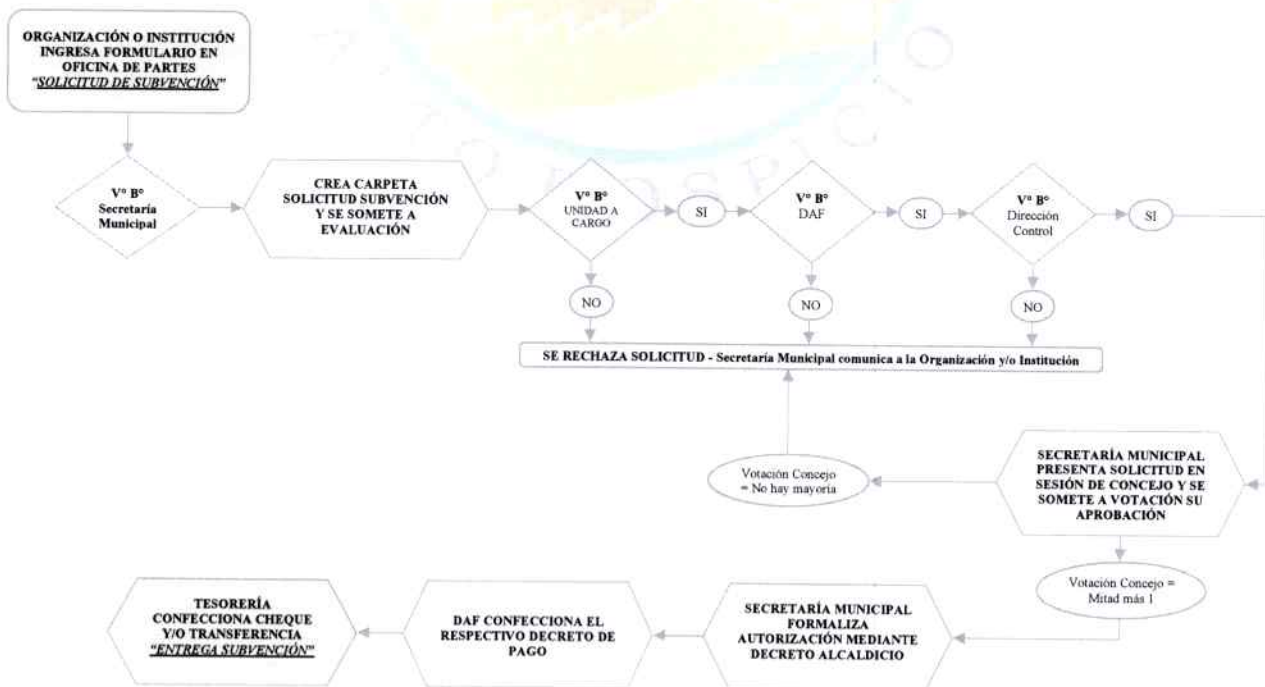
ORGANIZACIÓN O INSTITUCIÓN INGRESA FORMULARIO EN OFICINA DE PARTES "SOLICITUD DE SUBVENCIÓN"

V° B° Secretaría Municipal

CREA CARPETA SOLICITUD SUBVENCIÓN Y SE SOMETE A EVALUACIÓN

V° B° UNIDAD A CARGO

SI

V° B° DAF

SI

V° B° Dirección Control

SI

NO

NO

NO

SE RECHAZA SOLICITUD - Secretaría Municipal comunica a la Organización y/o Institución

Votación Concejo = No hay mayoría

SECRETARÍA MUNICIPAL PRESENTA SOLICITUD EN SESIÓN DE CONCEJO Y SE SOMETE A VOTACIÓN SU APROBACIÓN

Votación Concejo = Mitad más 1

SECRETARÍA MUNICIPAL FORMALIZA AUTORIZACIÓN MEDIANTE DECRETO ALCALDICIO

DAF CONFECCIONA EL RESPECTIVO DECRETO DE PAGO

TESORERÍA CONFECCIONA CHEQUE Y/O TRANSFERENCIA "ENTREGA SUBVENCIÓN"